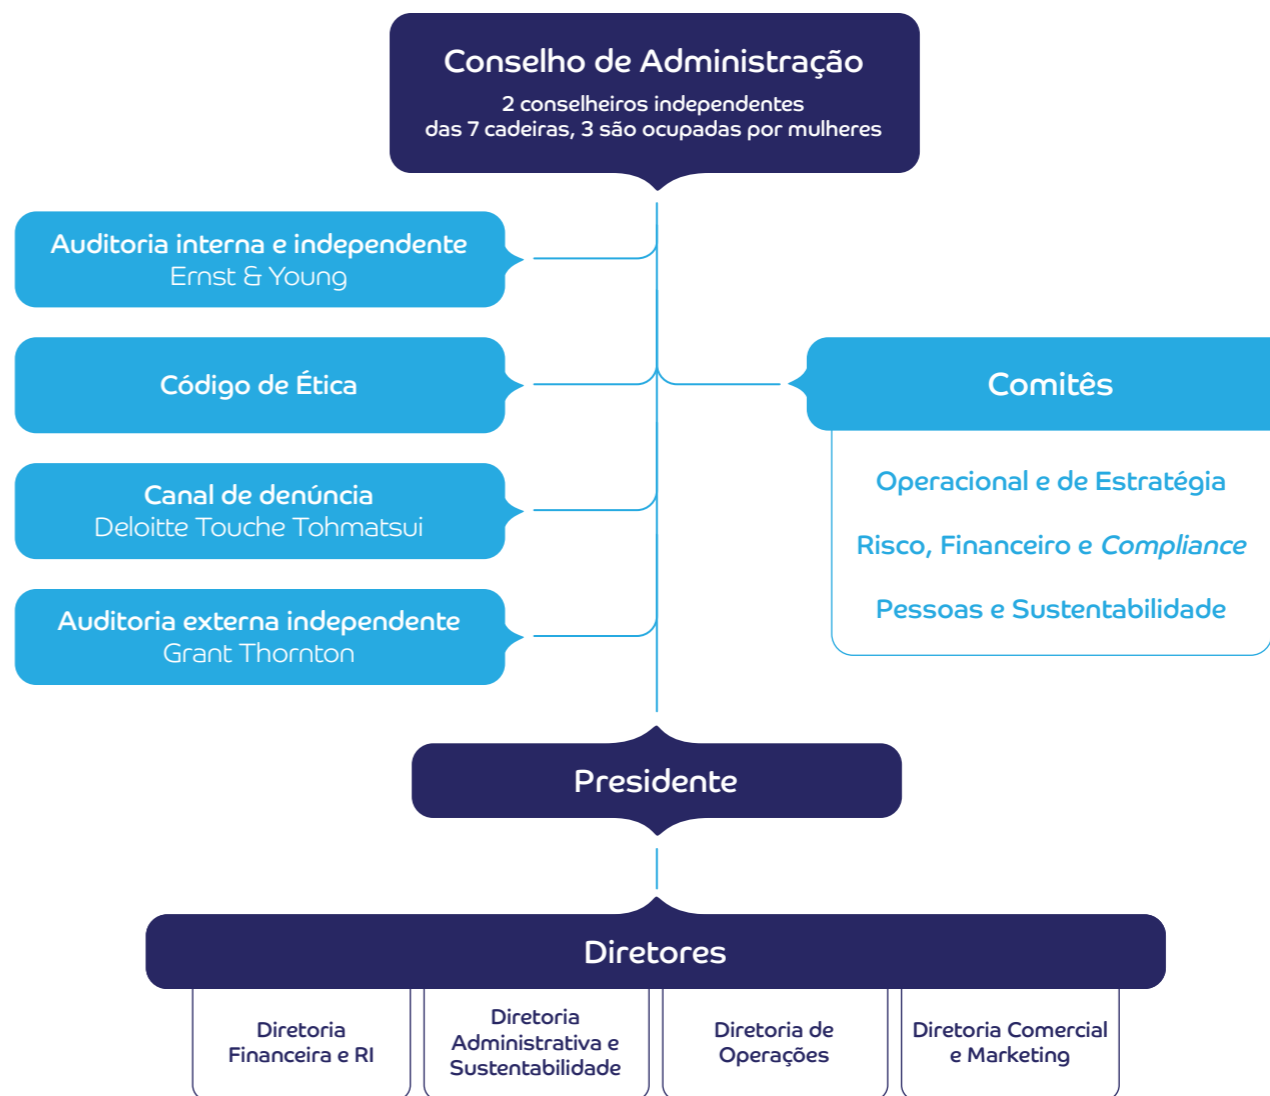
Conselho de Administração
2 conselheiros independentes
das 7 cadeiras, 3 são ocupadas por mulheres

Auditoria interna e independente
Ernst & Young

Código de Ética

Canal de denúncia
Deloitte Touche Tohmatsui

Auditoria externa independente
Grant Thornton

Comitês

Operacional e de Estratégia

Risco, Financeiro e Compliance

Pessoas e Sustentabilidade

Presidente

Diretores

Diretoria Financeira e RI

Diretoria Administrativa e Sustentabilidade

Diretoria de Operações

Diretoria Comercial e Marketing